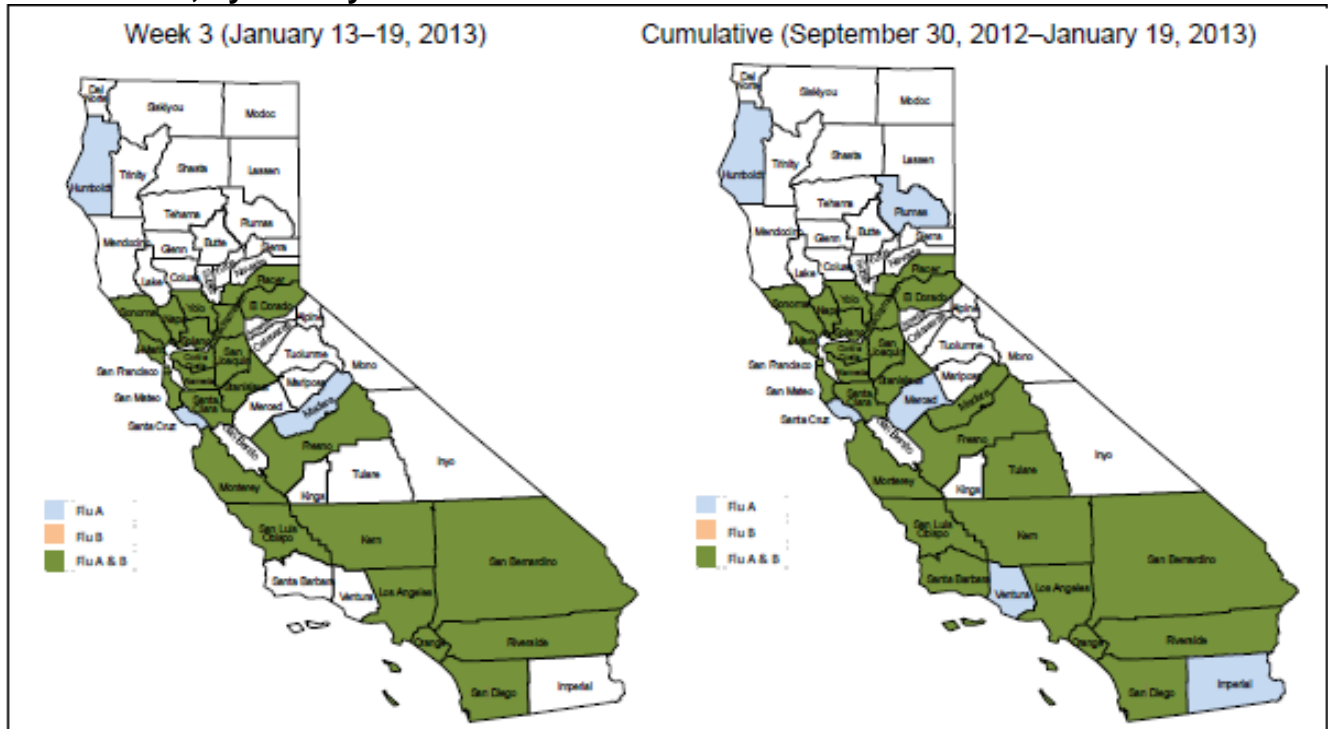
Week 3 (January 13–19, 2013)

Del Norte
Siskiyou
Modoc
Humboldt
Trinity
Shasta
Lassen
Tehama
Plumas
Mendocino
Glenn
Butte
Sierra
Lake
Colusa
Nevada
Placer
Sonoma
Napa
Yolo
El Dorado
Alpine
Calaveras
Tuolumne
Mono
San Francisco
San Joaquin
San Mateo
Stanislaus
Mariposa
Santa Clara
Merced
Madera
Santa Cruz
San Benito
Fresno
Inyo
Tulare
Monterey
Kings
San Luis Obispo
Kern
San Bernardino
Santa Barbara
Ventura
Los Angeles
Riverside
Orange
San Diego
Imperial

Flu A
Flu B
Flu A & B

Cumulative (September 30, 2012–January 19, 2013)

Del Norte
Siskiyou
Modoc
Humboldt
Trinity
Shasta
Lassen
Tehama
Plumas
Mendocino
Glenn
Butte
Sierra
Lake
Colusa
Nevada
Placer
Sonoma
Napa
Yolo
El Dorado
Alpine
Calaveras
Tuolumne
Mono
San Francisco
San Joaquin
San Mateo
Stanislaus
Mariposa
Santa Clara
Merced
Madera
Santa Cruz
San Benito
Fresno
Inyo
Tulare
Monterey
Kings
San Luis Obispo
Kern
San Bernardino
Santa Barbara
Ventura
Los Angeles
Riverside
Orange
San Diego
Imperial

Flu A
Flu B
Flu A & B